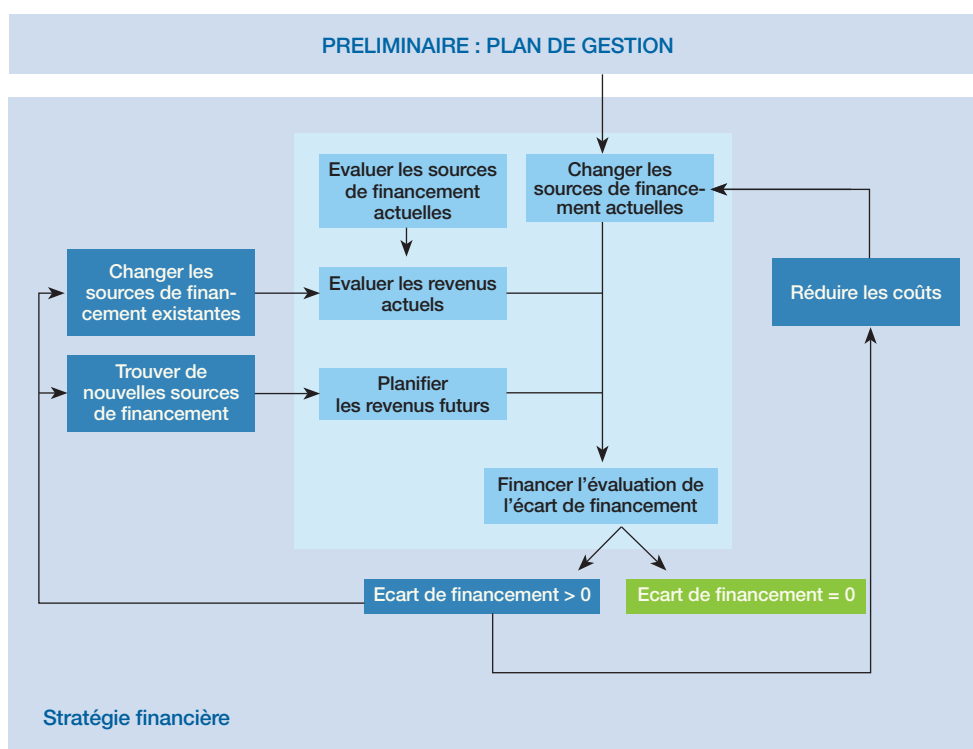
PRELIMINAIRE : PLAN DE GESTION

Evaluer les sources de financement actuelles

Changer les sources de financement actuelles

Changer les sources de financement existantes

Evaluer les revenus actuels

Réduire les coûts

Trouver de nouvelles sources de financement

Planifier les revenus futurs

Financer l'évaluation de l'écart de financement

Ecart de financement > 0

Ecart de financement = 0

Stratégie financière